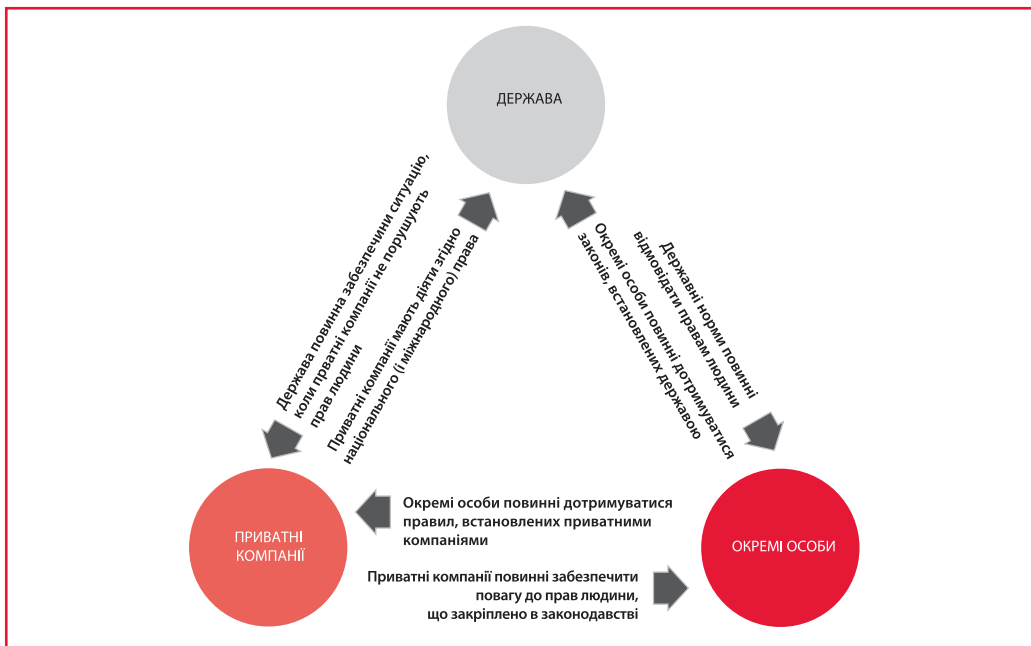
ДЕРЖАВА

Держава повинна забезпечити ситуацію, коли приватні компанії не порушують прав людини

Приватні компанії мають діяти згідно національного (і міжнародного) права

Державні норми повинні відповідати правам людини

Окремі особи повинні дотримуватися законів, встановлених державою

ПРИВАТНІ КОМПАНІЇ

Окремі особи повинні дотримуватися правил, встановлених приватними компаніями

Приватні компанії повинні забезпечити повагу до прав людини, що закріплено в законодавстві

ОКРЕМІ ОСОБИ